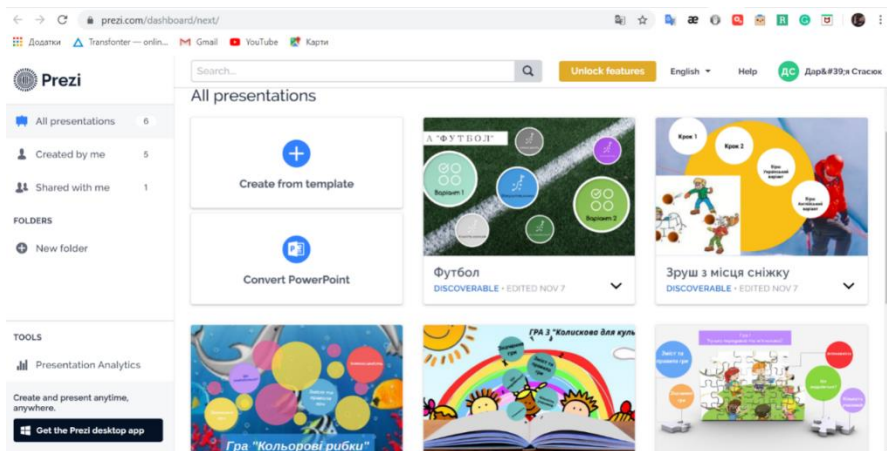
prezi.com/dashboard/next/

Додатки Transfonter — onlin... Gmail YouTube Карти

Prezi

Search...

Unlock features English Help ДС Дар&#39;я Стасюк

All presentations 6
Created by me 5
Shared with me 1

FOLDERS
New folder

TOOLS
Presentation Analytics

Create and present anytime, anywhere.
Get the Prezi desktop app

All presentations

Create from template

Convert PowerPoint

А "ФУТБОЛ"
Ворітьм 1
Ворітьм 2

Футбол
DISCOVERABLE • EDITED NOV 7

Крок 1
Крок 2

Зруш з місця сніжку
DISCOVERABLE • EDITED NOV 7

Гра "Кольорові рибки"

ГРА З "Колискова для кул